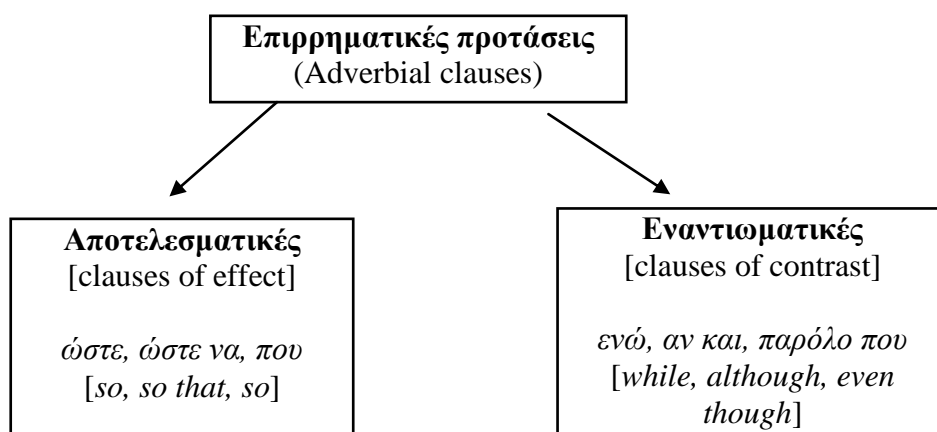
Επιρρηματικές προτάσεις
(Adverbial clauses)

Αποτελεσματικές
[clauses of effect]

ώστε, ώστε να, που
[so, so that, so]

Εναντιωματικές
[clauses of contrast]

ενώ, αν και, παρόλο που
[while, although, even though]